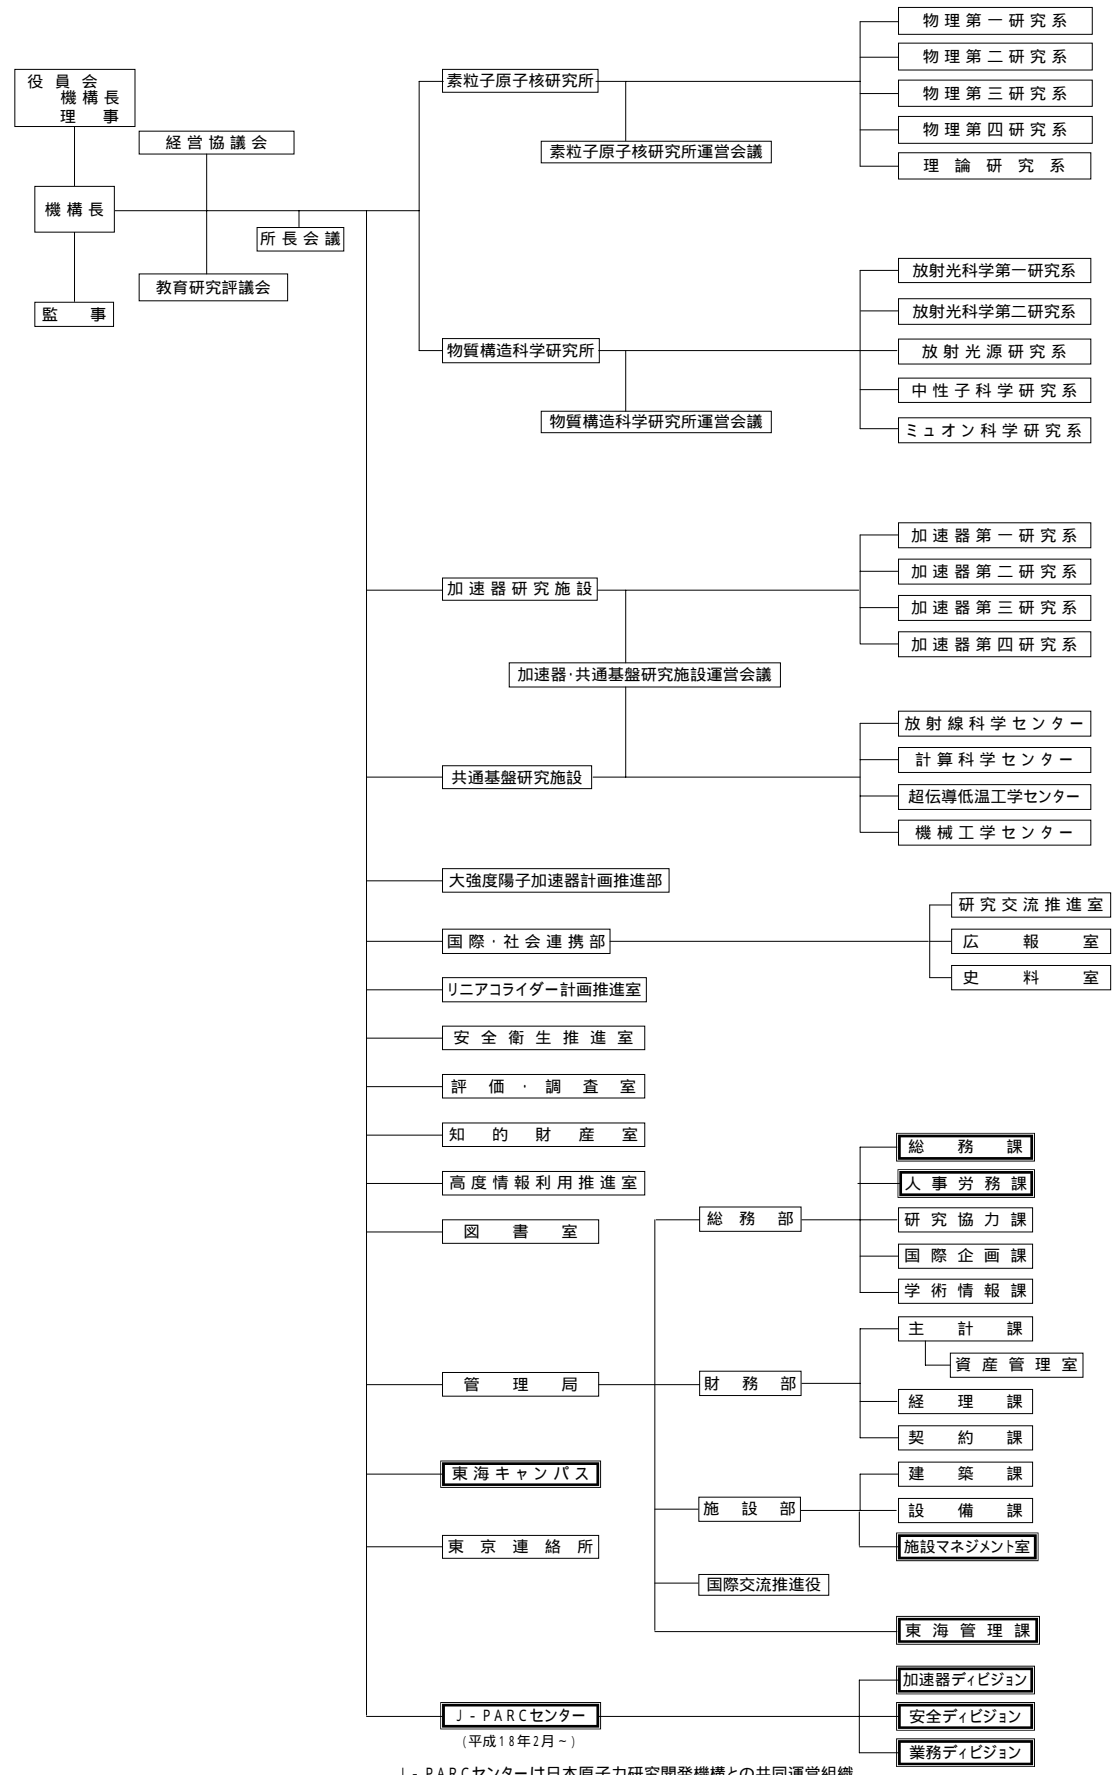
役員会
機構長
理事

経営協議会

機構長

所長会議

教育研究評議会

監事

素粒子原子核研究所

素粒子原子核研究所運営会議

物理第一研究系
物理第二研究系
物理第三研究系
物理第四研究系
理論研究系

物質構造科学研究所

物質構造科学研究所運営会議

放射光科学第一研究系
放射光科学第二研究系
放射光源研究系
中性子科学研究系
ミュオン科学研究系

加速器研究施設

加速器・共通基盤研究施設運営会議

加速器第一研究系
加速器第二研究系
加速器第三研究系
加速器第四研究系

共通基盤研究施設

放射線科学センター
計算科学センター
超伝導低温工学センター
機械工学センター

大強度陽子加速器計画推進部

国際・社会連携部

研究交流推進室
広報室
史料室

リニアコライダー計画推進室

安全衛生推進室

評価・調査室

知的財産室

高度情報利用推進室

図書室

管理局

総務部

総務課
人事労務課
研究協力課
国際企画課
学術情報課

財務部

主計課
資産管理室
経理課
契約課

施設部

建築課
設備課
施設マネジメント室

国際交流推進役

東海管理課

東海キャンパス

東京連絡所

J-PARCセンター
(平成18年2月~)

加速器ディビジョン
安全ディビジョン
業務ディビジョン

J-PARCセンターは日本原子力研究開発機構との共同運営組織